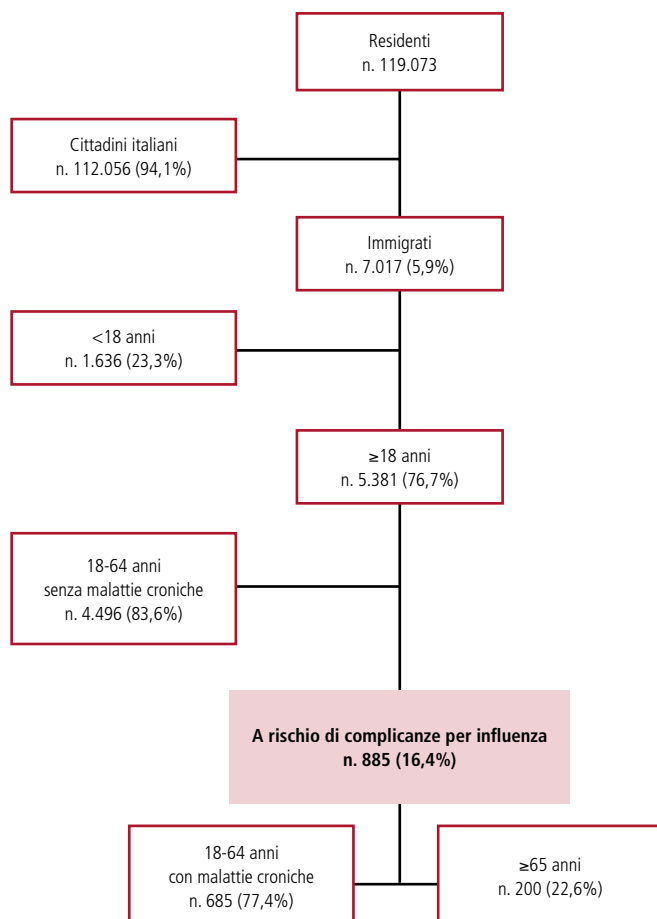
Residenti
n. 119.073

Cittadini italiani
n. 112.056 (94,1%)

Immigrati
n. 7.017 (5,9%)

<18 anni
n. 1.636 (23,3%)

≥18 anni
n. 5.381 (76,7%)

18-64 anni
senza malattie croniche
n. 4.496 (83,6%)

**A rischio di complicanze per influenza**
**n. 885 (16,4%)**

18-64 anni
con malattie croniche
n. 685 (77,4%)

≥65 anni
n. 200 (22,6%)